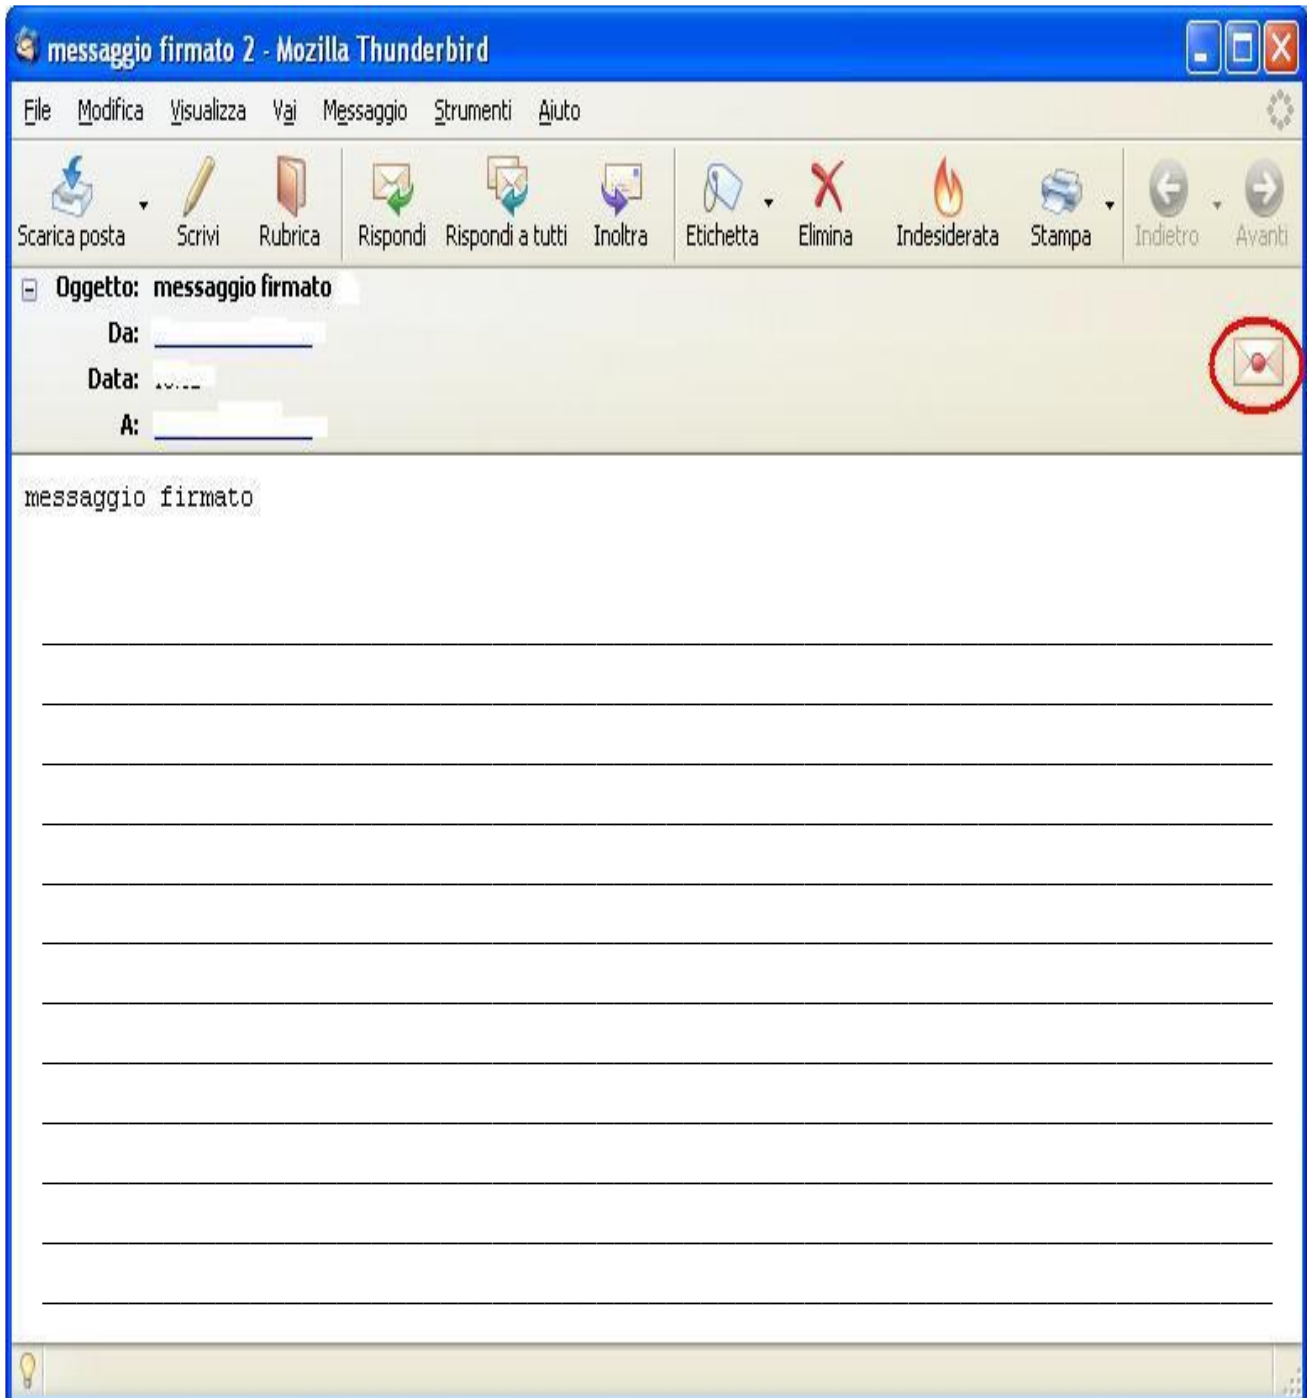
messaggio firmato 2 - Mozilla Thunderbird

File Modifica Visualizza Vai Messaggio Strumenti Aiuto

Scarica posta Scrivi Rubrica Rispondi Rispondi a tutti Inoltra Etichetta Elimina Indesiderata Stampa Indietro Avanti

Oggetto: messaggio firmato
Da: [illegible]
Data: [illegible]
A: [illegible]

messaggio firmato